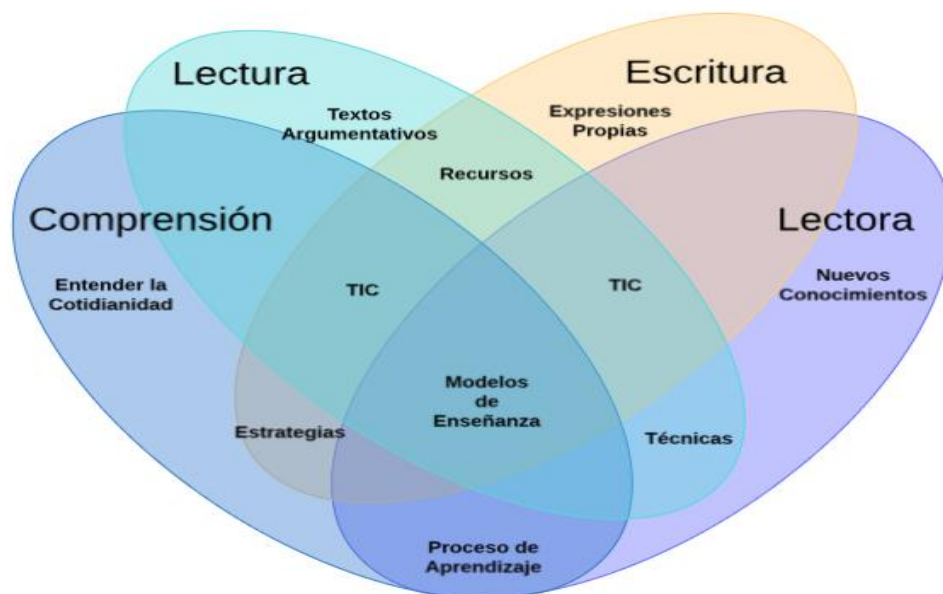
Lectura

Escritura

Textos Argumentativos

Expresiones Propias

Recursos

Comprensión

Lectora

Entender la Cotidianidad

TIC

TIC

Nuevos Conocimientos

Modelos de Enseñanza

Estrategias

Técnicas

Proceso de Aprendizaje